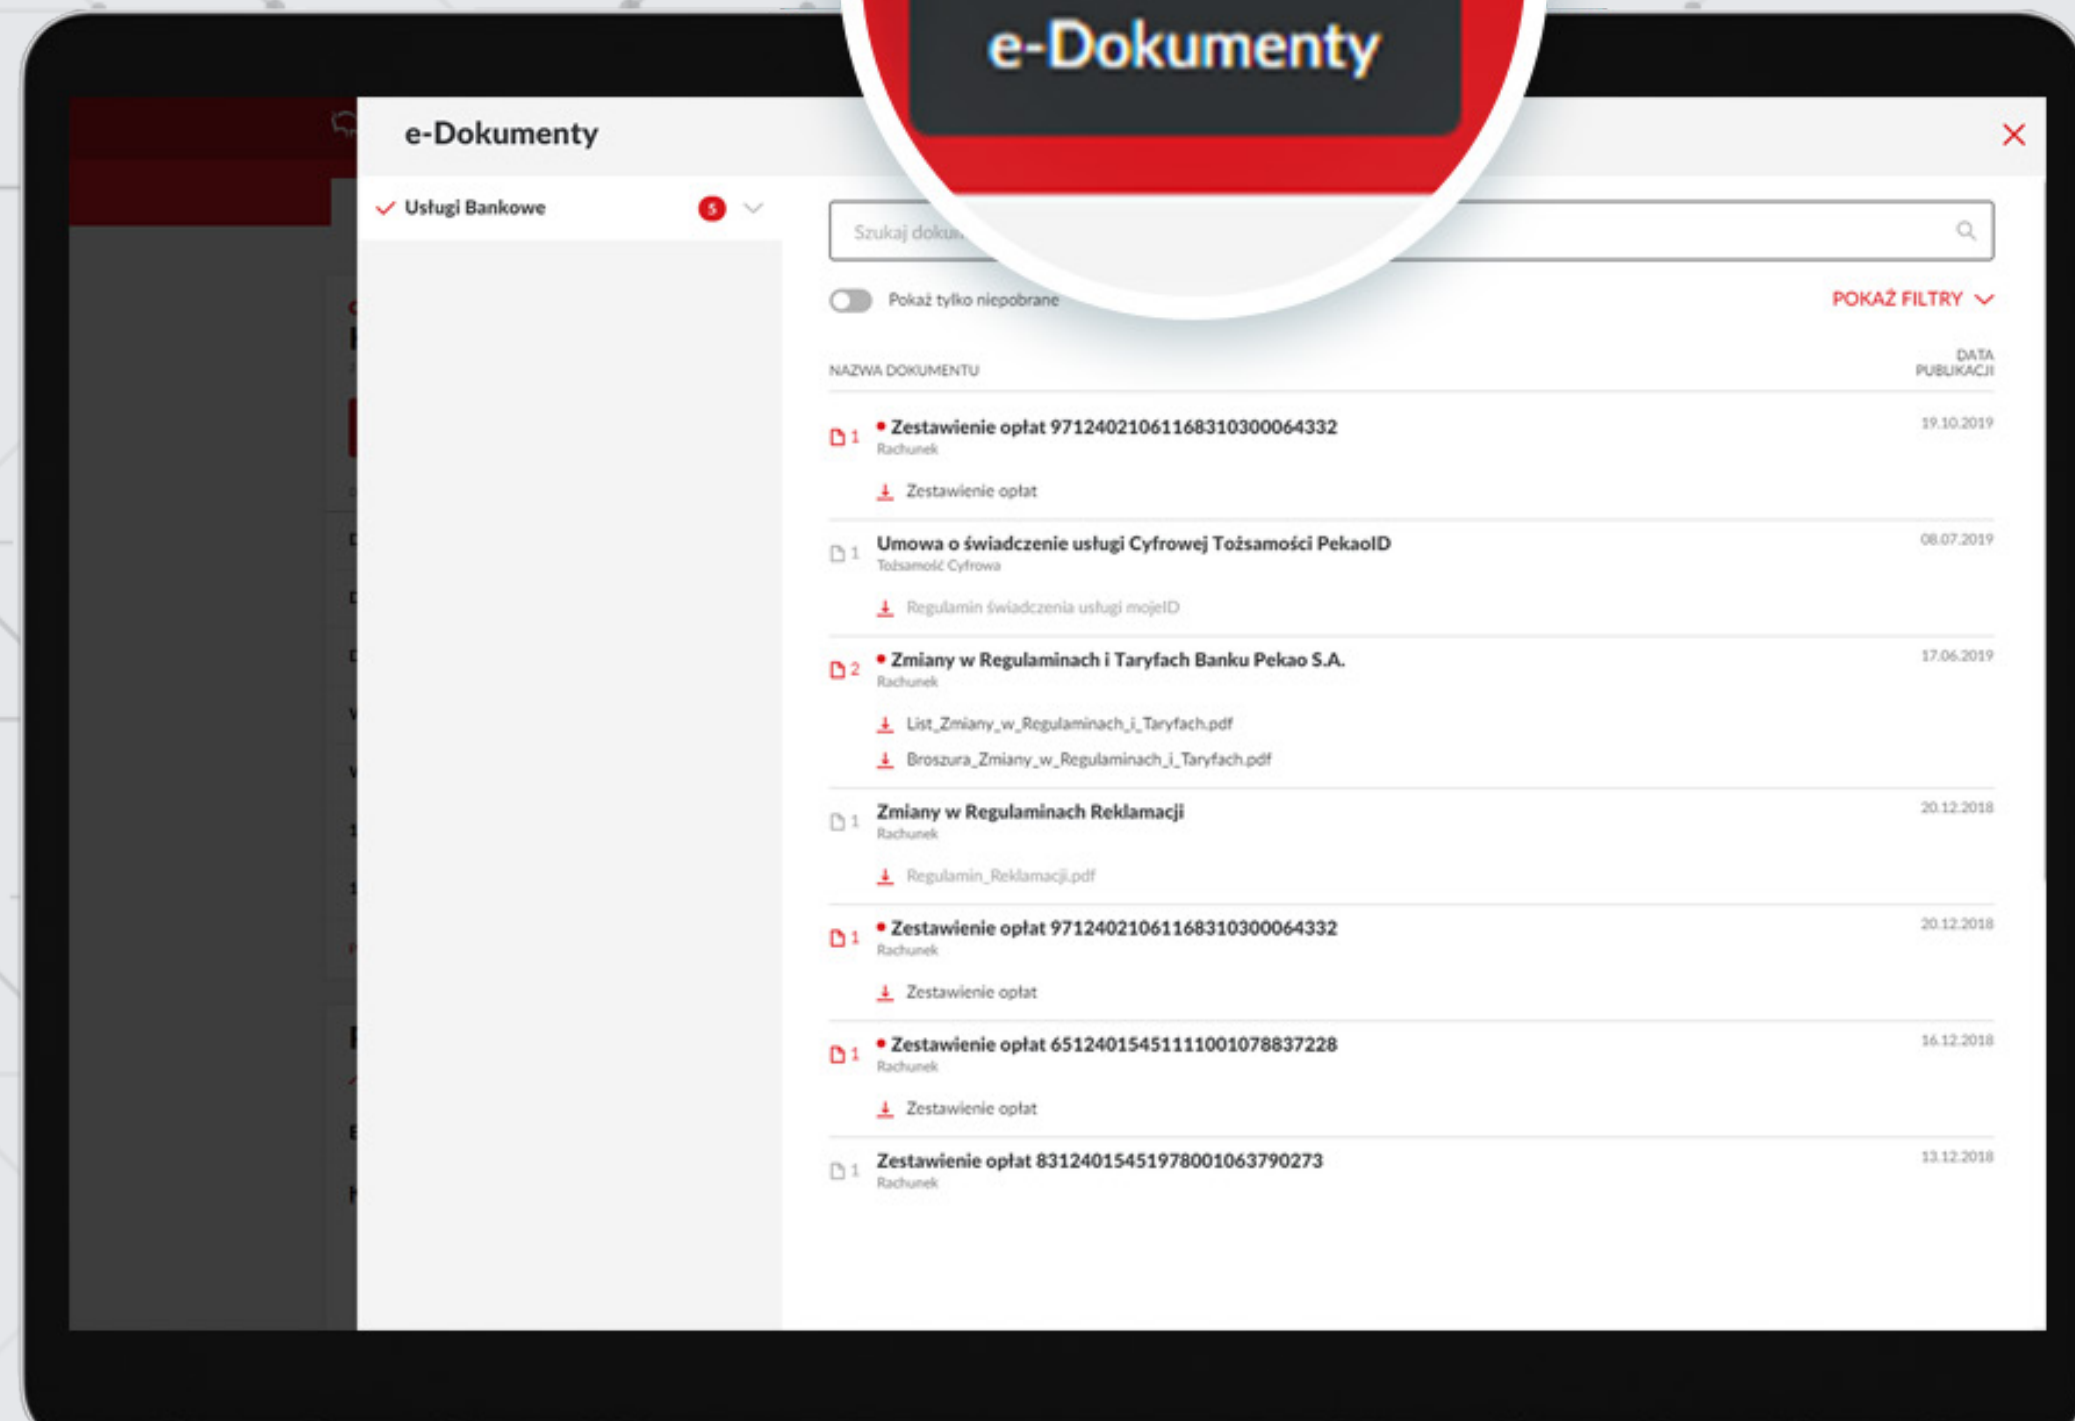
e-Dokumenty

e-Dokumenty

Usługi Bankowe 5

Szukaj doku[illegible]

Pokaż tylko niepobrane

POKAŻ FILTRY

| NAZWA DOKUMENTU | DATA PUBLIKACJI |
|---|---|
| 1 • Zestawienie opłat 97124021061168310300064332 Rachunek Zestawienie opłat | 19.10.2019 |
| 1 Umowa o świadczenie usługi Cyfrowej Tożsamości PekaoID Tożsamość Cyfrowa Regulamin świadczenia usługi mojeID | 08.07.2019 |
| 2 • Zmiany w Regulaminach i Taryfach Banku Pekao S.A. Rachunek List_Zmiany_w_Regulaminach_i_Taryfach.pdf Broszura_Zmiany_w_Regulaminach_i_Taryfach.pdf | 17.06.2019 |
| 1 Zmiany w Regulaminach Reklamacji Rachunek Regulamin_Reklamacji.pdf | 20.12.2018 |
| 1 • Zestawienie opłat 97124021061168310300064332 Rachunek Zestawienie opłat | 20.12.2018 |
| 1 • Zestawienie opłat 65124015451111001078837228 Rachunek Zestawienie opłat | 16.12.2018 |
| 1 Zestawienie opłat 83124015451978001063790273 Rachunek | 13.12.2018 |